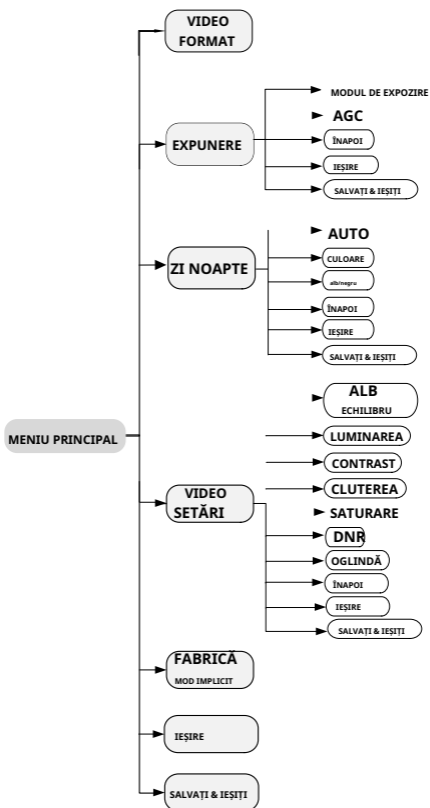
MENIU PRINCIPAL

VIDEO FORMAT

EXPUNERE
MODUL DE EXPOZIRE
AGC
ÎNAPOI
IEȘIRE
SALVAȚI & IEȘIȚI

ZI NOAPTE
AUTO
CULOARE
alb/negru
ÎNAPOI
IEȘIRE
SALVAȚI & IEȘIȚI

VIDEO SETĂRI
ALB ECHILIBRU
LUMINAREA
CONTRAST
CLUTEREA
SATURARE
DNR
OGLINDĂ
ÎNAPOI
IEȘIRE
SALVAȚI & IEȘIȚI

FABRICĂ MOD IMPLICIT

IEȘIRE

SALVAȚI & IEȘIȚI